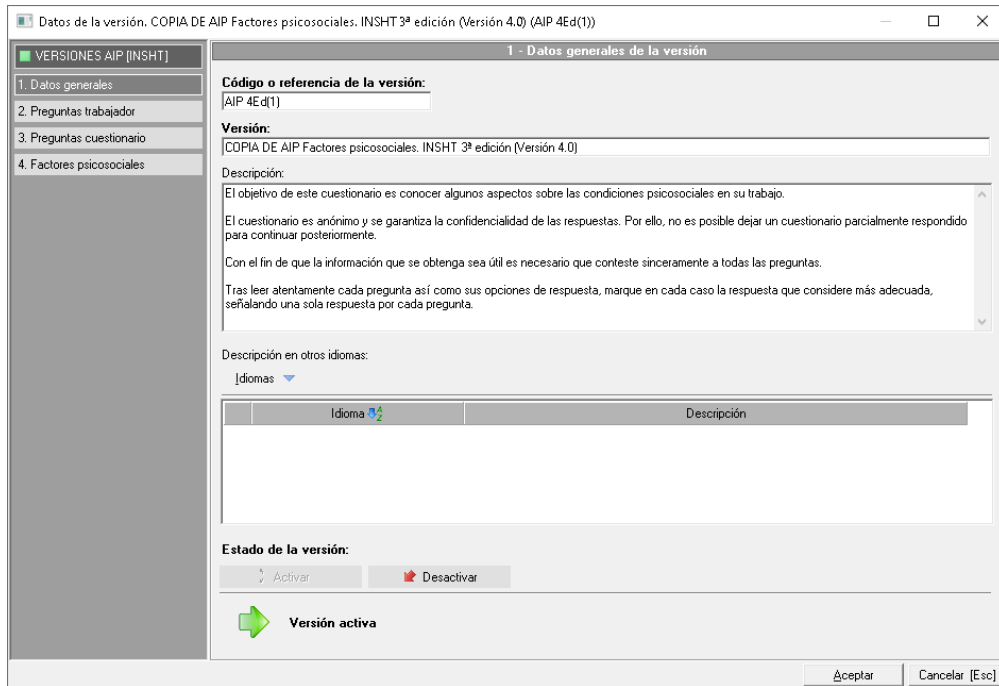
Datos de la versión. COPIA DE AIP Factores psicosociales. INSHT 3ª edición (Versión 4.0) (AIP 4Ed(1))

VERSIONES AIP [INSHT]

1. Datos generales

2. Preguntas trabajador

3. Preguntas cuestionario

4. Factores psicosociales

1 - Datos generales de la versión

Código o referencia de la versión:

AIP 4Ed(1)

Versión:

COPIA DE AIP Factores psicosociales. INSHT 3ª edición (Versión 4.0)

Descripción:

El objetivo de este cuestionario es conocer algunos aspectos sobre las condiciones psicosociales en su trabajo.

El cuestionario es anónimo y se garantiza la confidencialidad de las respuestas. Por ello, no es posible dejar un cuestionario parcialmente respondido para continuar posteriormente.

Con el fin de que la información que se obtenga sea útil es necesario que conteste sinceramente a todas las preguntas.

Tras leer atentamente cada pregunta así como sus opciones de respuesta, marque en cada caso la respuesta que considere más adecuada, señalando una sola respuesta por cada pregunta.

Descripción en otros idiomas:

Idiomas

| | Idioma | Descripción |
|---|---|---|

Estado de la versión:

Activar

Desactivar

Versión activa

Aceptar

Cancelar [Esc]